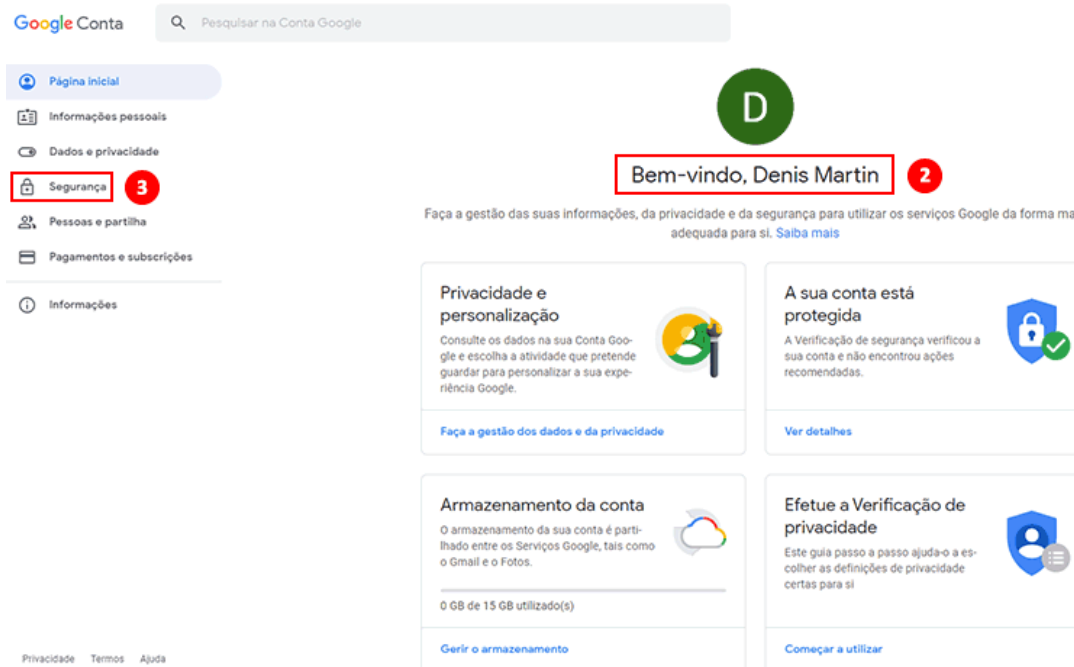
Google Conta

Pesquisar na Conta Google

Página inicial
Informações pessoais
Dados e privacidade
Segurança
3
Pessoas e partilha
Pagamentos e subscrições
Informações

D

Bem-vindo, Denis Martin
2

Faça a gestão das suas informações, da privacidade e da segurança para utilizar os serviços Google da forma ma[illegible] adequada para si. Saiba mais

Privacidade e personalização
Consulte os dados na sua Conta Google e escolha a atividade que pretende guardar para personalizar a sua experiência Google.
Faça a gestão dos dados e da privacidade

A sua conta está protegida
A Verificação de segurança verificou a sua conta e não encontrou ações recomendadas.
Ver detalhes

Armazenamento da conta
O armazenamento da sua conta é partilhado entre os Serviços Google, tais como o Gmail e o Fotos.
0 GB de 15 GB utilizado(s)
Gerir o armazenamento

Efetue a Verificação de privacidade
Este guia passo a passo ajuda-o a escolher as definições de privacidade certas para si
Começar a utilizar

Privacidade Termos Ajuda